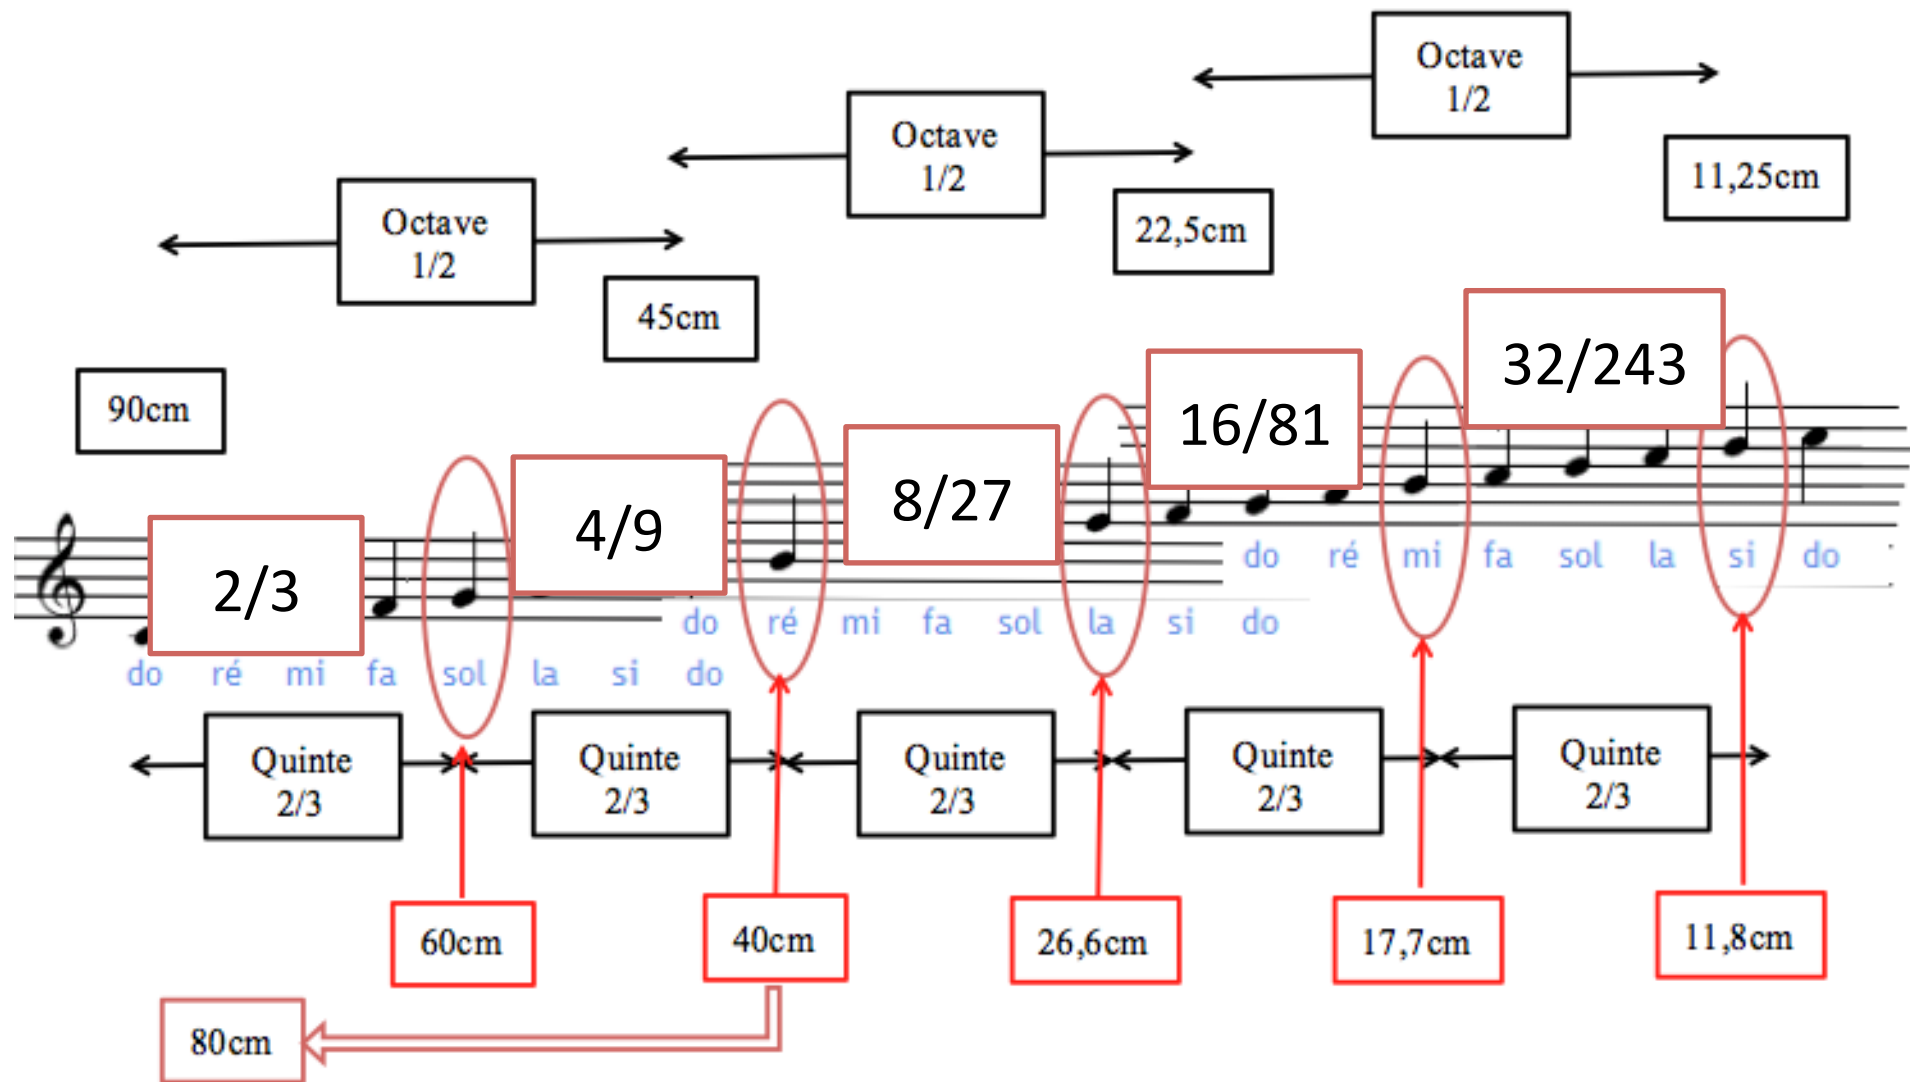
Octave
1/2

11,25cm

Octave
1/2

22,5cm

Octave
1/2

45cm

90cm

32/243

16/81

8/27

4/9

2/3

do ré mi fa sol la si do

do ré mi fa sol la si do

do ré mi fa sol la si do

Quinte
2/3

Quinte
2/3

Quinte
2/3

Quinte
2/3

Quinte
2/3

60cm

40cm

26,6cm

17,7cm

11,8cm

80cm